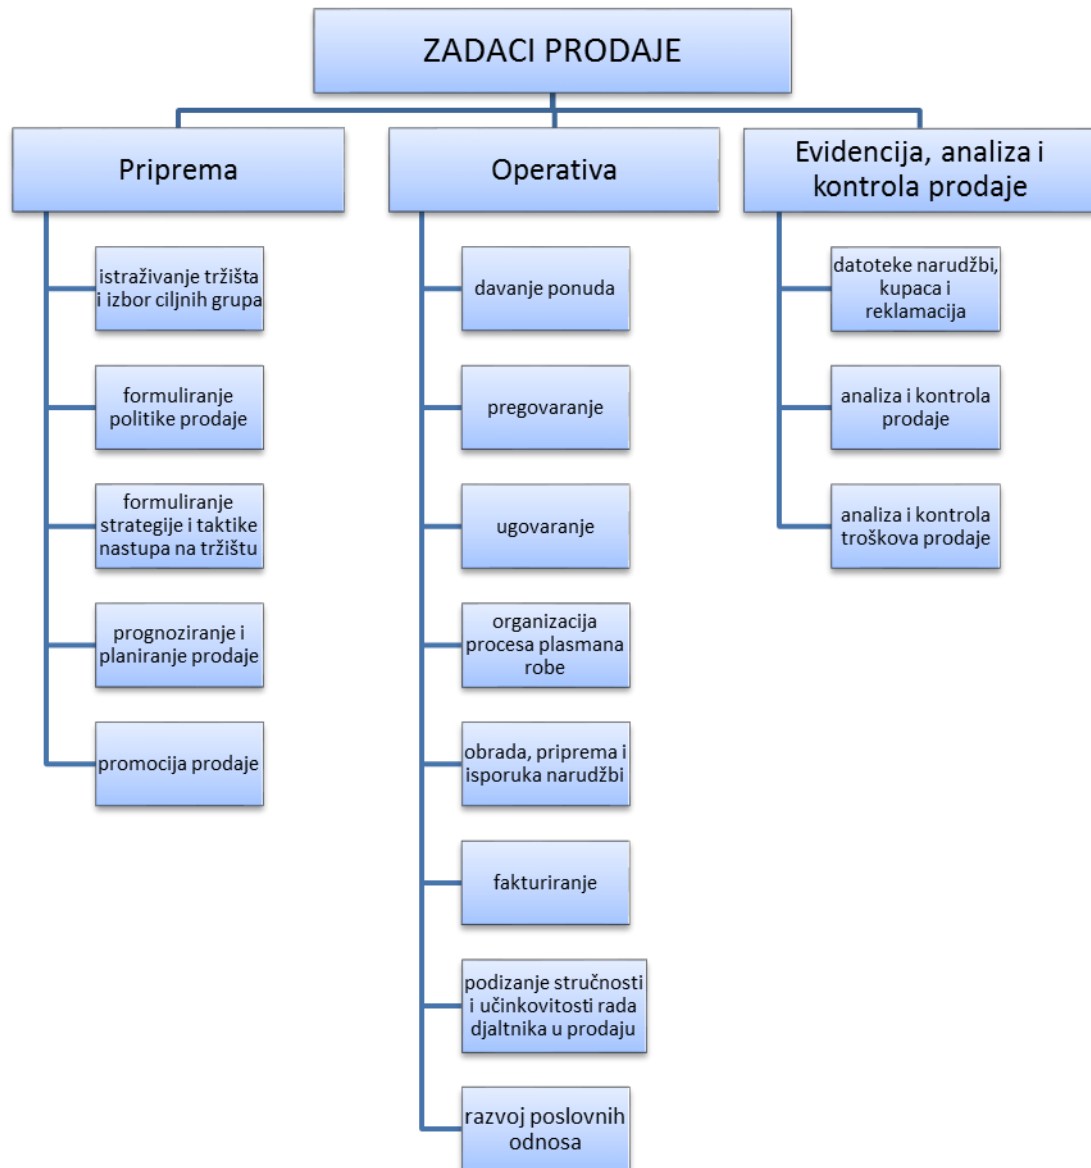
ZADACI PRODAJE

Priprema

istraživanje tržišta i izbor ciljnih grupa

formuliranje politike prodaje

formuliranje strategije i taktike nastupa na tržištu

prognoziranje i planiranje prodaje

promocija prodaje

Operativa

davanje ponuda

pregovaranje

ugovaranje

organizacija procesa plasmana robe

obrada, priprema i isporuka narudžbi

fakturiranje

podizanje stručnosti i učinkovitosti rada djaltnika u prodaju

razvoj poslovnih odnosa

Evidencija, analiza i kontrola prodaje

datoteke narudžbi, kupaca i reklamacija

analiza i kontrola prodaje

analiza i kontrola troškova prodaje